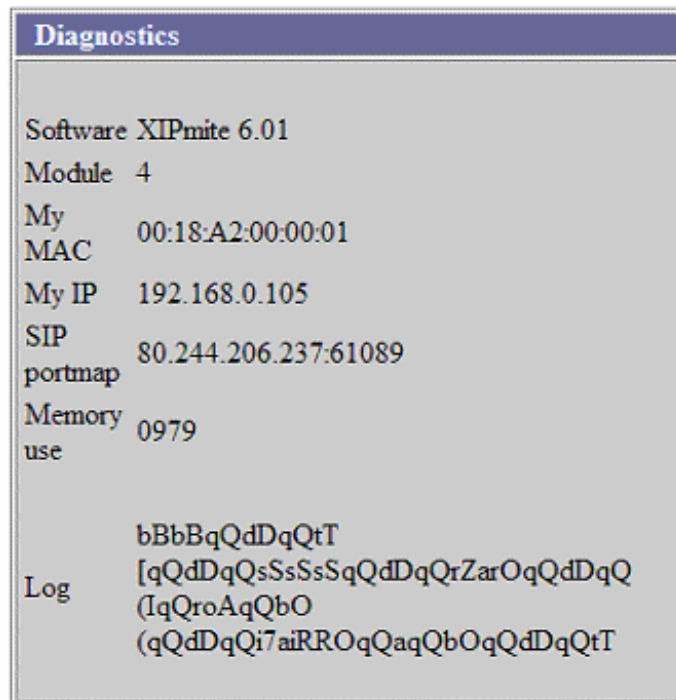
Diagnostics

| | |
|---|---|
| Software | XIPmite 6.01 |
| Module | 4 |
| My MAC | 00:18:A2:00:00:01 |
| My IP | 192.168.0.105 |
| SIP portmap | 80.244.206.237:61089 |
| Memory use | 0979 |
| Log | bBbBqQdDqQtT [qQdDqQsSsSsSqQdDqQrZarOqQdDqQ (IqQroAqQbO (qQdDqQi7aiRROqQaqQbOqQdDqQtT |